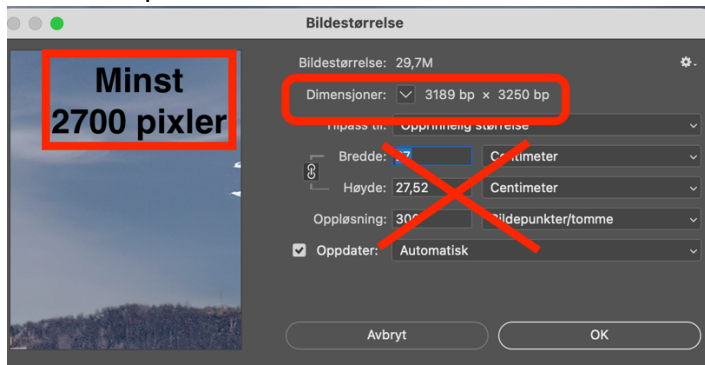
Bildestørrelse

Minst 2700 pixler

Bildestørrelse: 29,7M

Dimensjoner: 3189 bp × 3250 bp

Tilpass til: Opprinnelig størrelse

Bredde: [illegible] Centimeter

Høyde: 27,52 Centimeter

Oppløsning: 300 Bildepunkter/tomme

Oppdater: Automatisk

Avbryt

OK